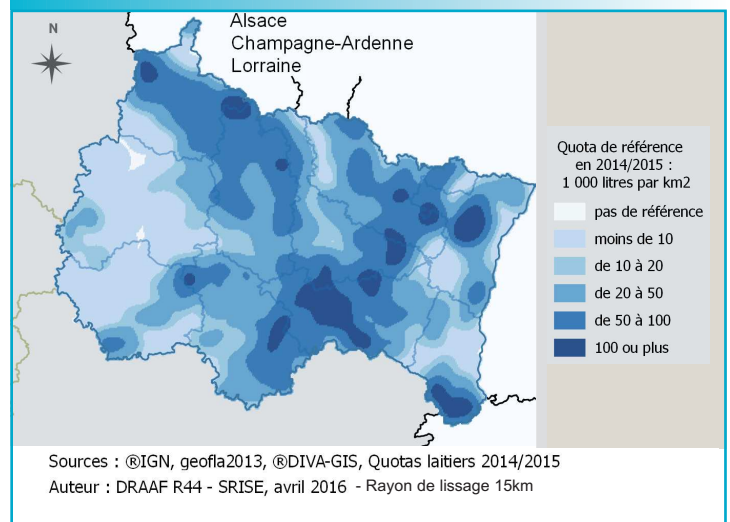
N

Alsace
Champagne-Ardenne
Lorraine

Quota de référence en 2014/2015 :
1 000 litres par km2

pas de référence
moins de 10
de 10 à 20
de 20 à 50
de 50 à 100
100 ou plus

Sources : ®IGN, geofla2013, ®DIVA-GIS, Quotas laitiers 2014/2015
Auteur : DRAAF R44 - SRISE, avril 2016 - Rayon de lissage 15km